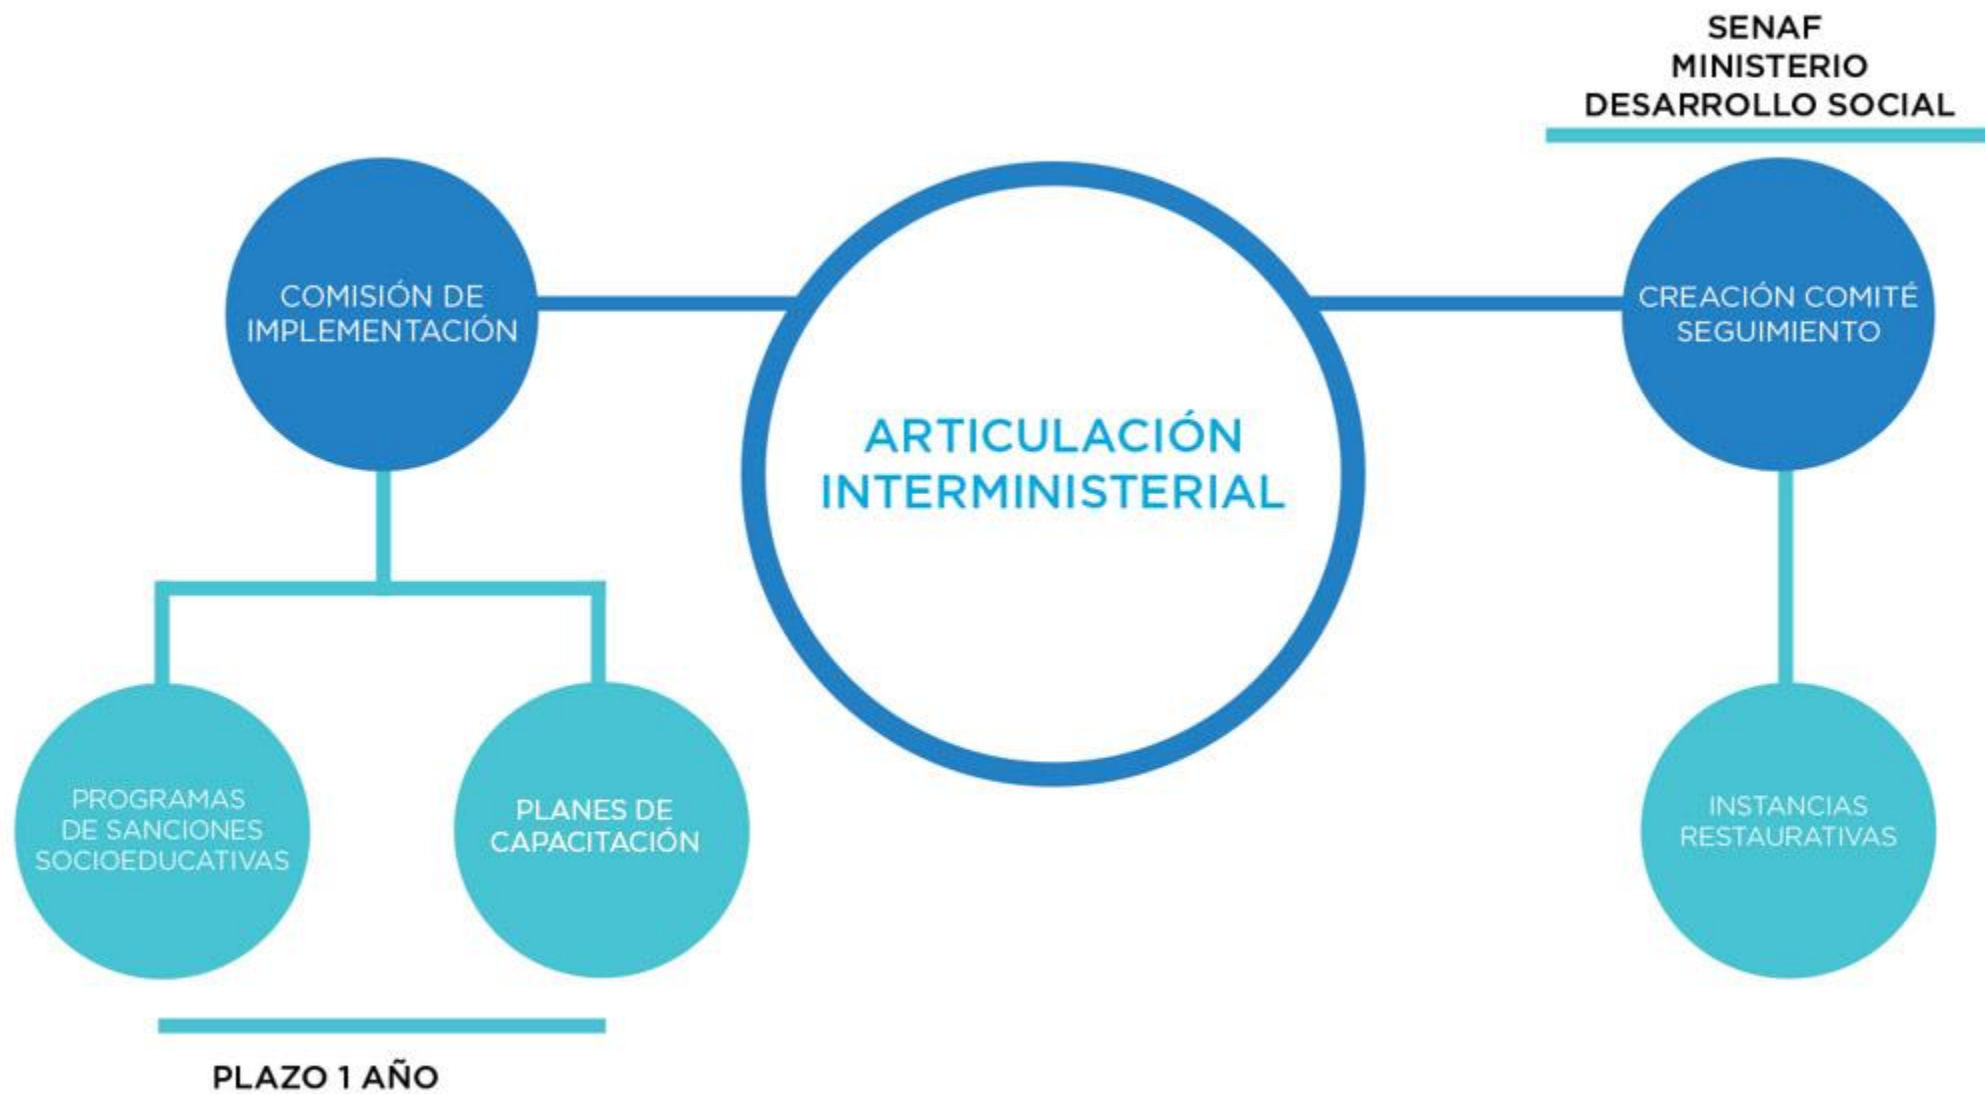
SENAF
MINISTERIO
DESARROLLO SOCIAL

COMISIÓN DE IMPLEMENTACIÓN

ARTICULACIÓN INTERMINISTERIAL

CREACIÓN COMITÉ SEGUIMIENTO

PROGRAMAS DE SANCIONES SOCIOEDUCATIVAS

PLANES DE CAPACITACIÓN

INSTANCIAS RESTAURATIVAS

PLAZO 1 AÑO